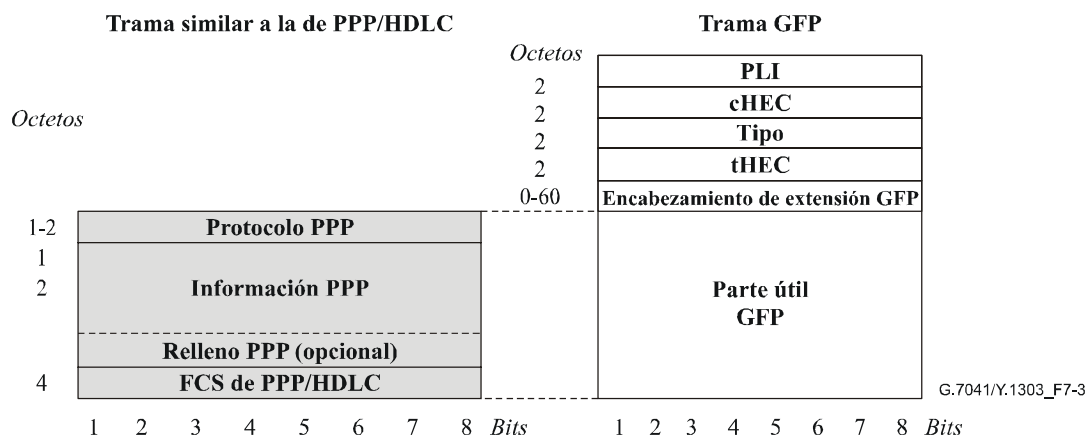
Trama similar a la de PPP/HDLC

Trama GFP

Octetos

| Octetos | |
|---|---|
| 2 | PLI |
| 2 | cHEC |
| 2 | Tipo |
| 2 | tHEC |
| 0-60 | Encabezamiento de extensión GFP |
| | Parte útil GFP |

| Octetos | |
|---|---|
| 1-2 | Protocolo PPP |
| 1 | Información PPP |
| 2 | |
| | Relleno PPP (opcional) |
| 4 | FCS de PPP/HDLC |

1 2 3 4 5 6 7 8 Bits

1 2 3 4 5 6 7 8 Bits

G.7041/Y.1303_F7-3